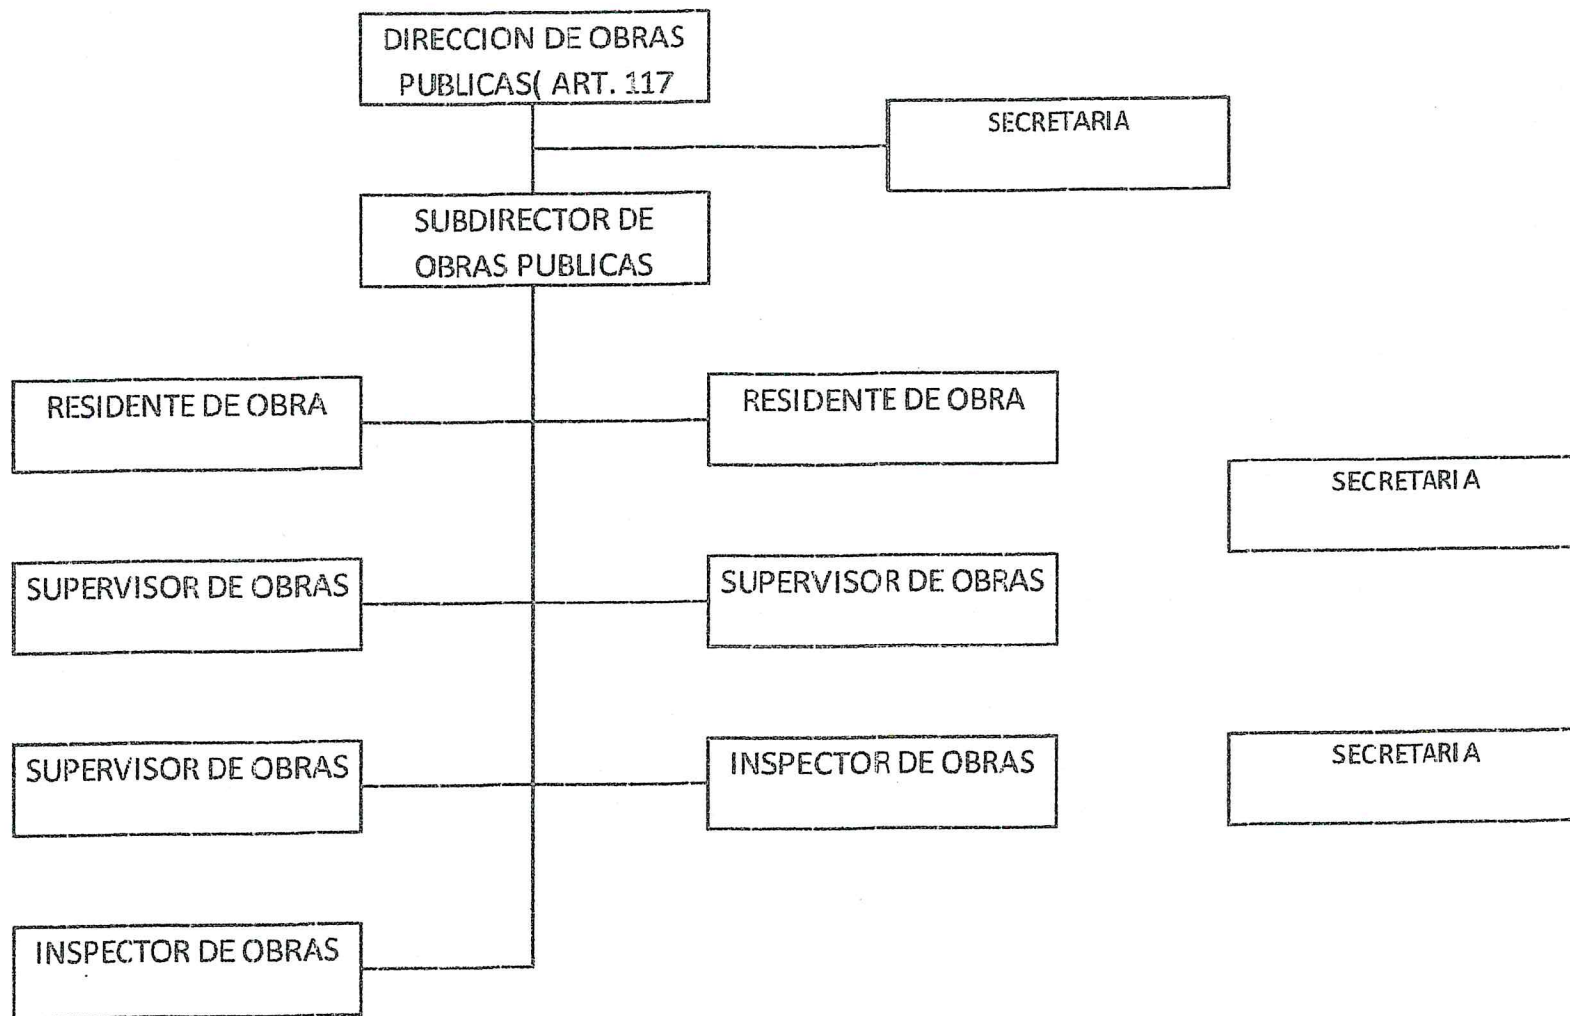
DIRECCION DE OBRAS PUBLICAS( ART. 117

SECRETARIA

SUBDIRECTOR DE OBRAS PUBLICAS

RESIDENTE DE OBRA

RESIDENTE DE OBRA

SECRETARIA

SUPERVISOR DE OBRAS

SUPERVISOR DE OBRAS

SUPERVISOR DE OBRAS

INSPECTOR DE OBRAS

SECRETARIA

INSPECTOR DE OBRAS